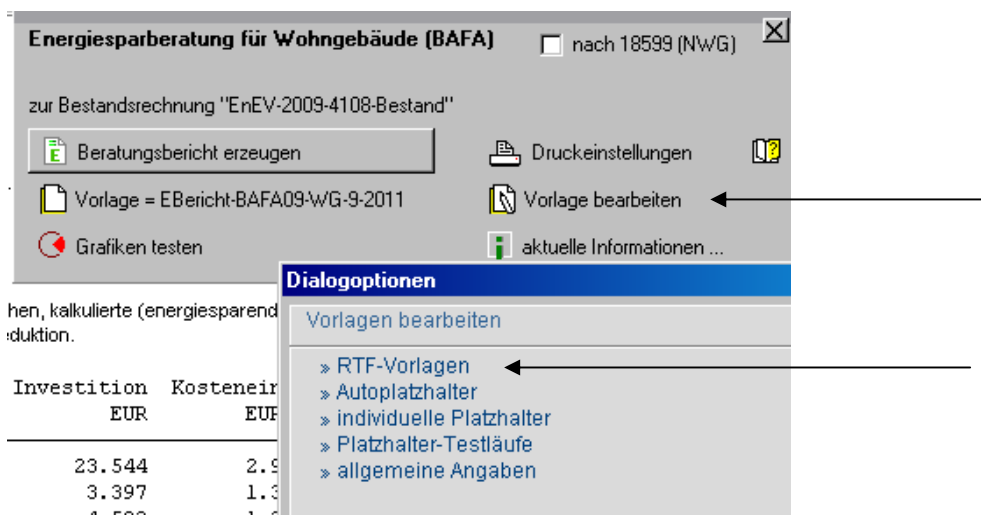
Energiesparberatung für Wohngebäude (BAFA)

nach 18599 (NWG)

zur Bestandsrechnung "EnEV-2009-4108-Bestand"

Beratungsbericht erzeugen

Druckeinstellungen

Vorlage = EBericht-BAFA09-WG-9-2011

Vorlage bearbeiten

Grafiken testen

aktuelle Informationen ...

Dialogoptionen

Vorlagen bearbeiten

» RTF-Vorlagen
» Autoplatzhalter
» individuelle Platzhalter
» Platzhalter-Testläufe
» allgemeine Angaben

hen, kalkulierte (energiesparend
duktion.

| Investition EUR | Kosteneir EUR |
|---|---|
| 23.544 | 2.9 |
| 3.397 | 1.3 |
| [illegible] | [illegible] |